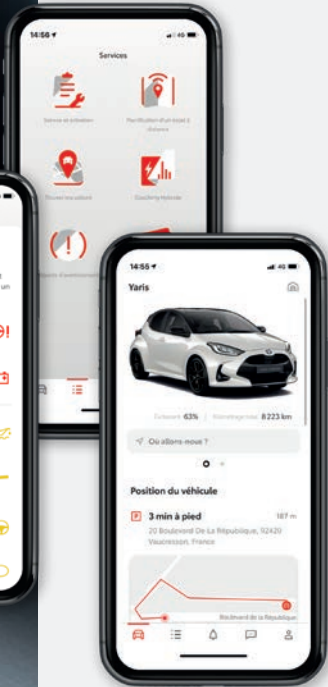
14:56
Services
Service et entretien
Planification d'un trajet à distance
Trouver mon adresse
Coaching hybride
Voyants d'avertissement

14:55
Yaris
Carburant 63%
Kilométrage total 8 223 km
Où allons-nous ?
Position du véhicule
3 min à pied
187 m
20 Boulevard De La République, 92420 Vaucresson, France
Boulevard de la République